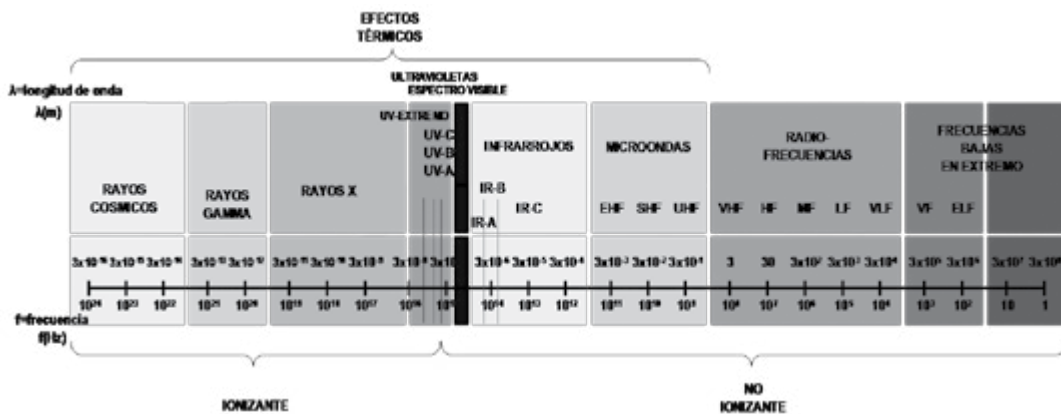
EFECTOS TÉRMICOS

λ=longitud de onda
λ(m)

ULTRAVIOLETAS
ESPECTRO VISIBLE

UV-EXTREMO
UV-C
UV-B
UV-A

RAYOS COSMICOS

RAYOS GAMMA

RAYOS X

INFRARROJOS
IR-B
IR-A
IR-C

MICROONDAS
EHF SHF UHF

RADIO-FRECUENCIAS
VHF HF MF LF VLF

FRECUENCIAS BAJAS EN EXTREMO
VF ELF

$3x10^{-16}$ $3x10^{-15}$ $3x10^{-14}$ $3x10^{-13}$ $3x10^{-12}$ $3x10^{-11}$ $3x10^{-10}$ $3x10^{-9}$ $3x10^{-8}$ $3x10^{-7}$ $3x10^{-6}$ $3x10^{-5}$ $3x10^{-4}$ $3x10^{-3}$ $3x10^{-2}$ $3x10^{-1}$ 3 30 $3x10^{2}$ $3x10^{3}$ $3x10^{4}$ $3x10^{5}$ $3x10^{6}$ $3x10^{7}$ $3x10^{8}$

$10^{24}$ $10^{23}$ $10^{22}$ $10^{21}$ $10^{20}$ $10^{19}$ $10^{18}$ $10^{17}$ $10^{16}$ $10^{15}$ $10^{14}$ $10^{13}$ $10^{12}$ $10^{11}$ $10^{10}$ $10^{9}$ $10^{8}$ $10^{7}$ $10^{6}$ $10^{5}$ $10^{4}$ $10^{3}$ $10^{2}$ 10 1

f=frecuencia
f(Hz)

IONIZANTE

NO IONIZANTE